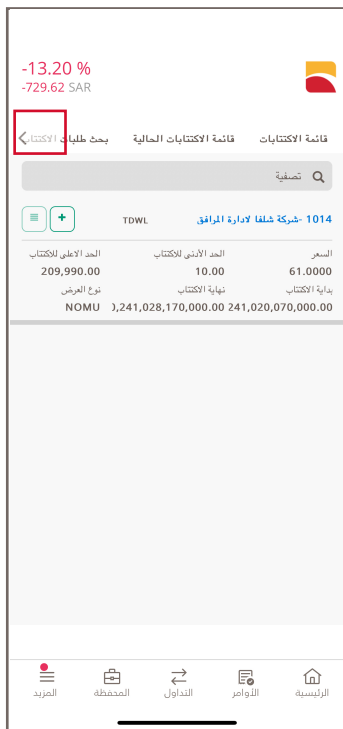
-13.20 %
-729.62 SAR

قائمة الاكتتابات قائمة الاكتتابات الحالية بحث طلبات الاكتتا

تصفية

1014 -شركة شلفا لادارة المرافق TDWL

| السعر | الحد الأدنى للاكتتاب | الحد الاعلى للاكتتاب |
|---|---|---|
| 61.0000 | 10.00 | 209,990.00 |
| بداية الاكتتاب | نهاية الاكتتاب | نوع العرض |
| 241,020,070,000.00 | 0,241,028,170,000.00 | NOMU |

الرئيسية الأوامر التداول المحفظة المزيد